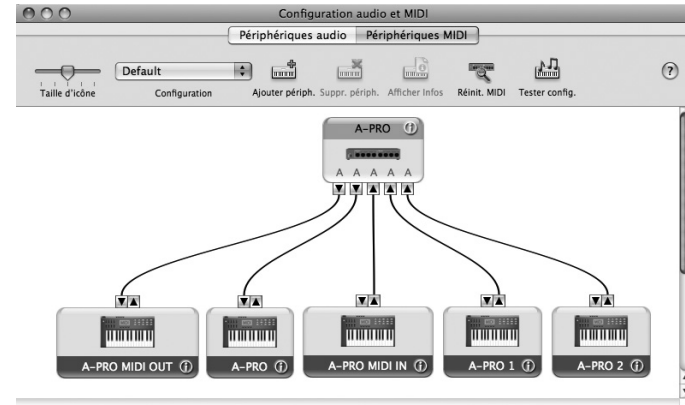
Configuration audio et MIDI

Périphériques audio | Périphériques MIDI

Taille d'icône
Default
Configuration
Ajouter périph.
Suppr. périph.
Afficher Infos
Réinit. MIDI
Tester config.
?

A-PRO
A A A A A

A-PRO MIDI OUT
A-PRO
A-PRO MIDI IN
A-PRO 1
A-PRO 2